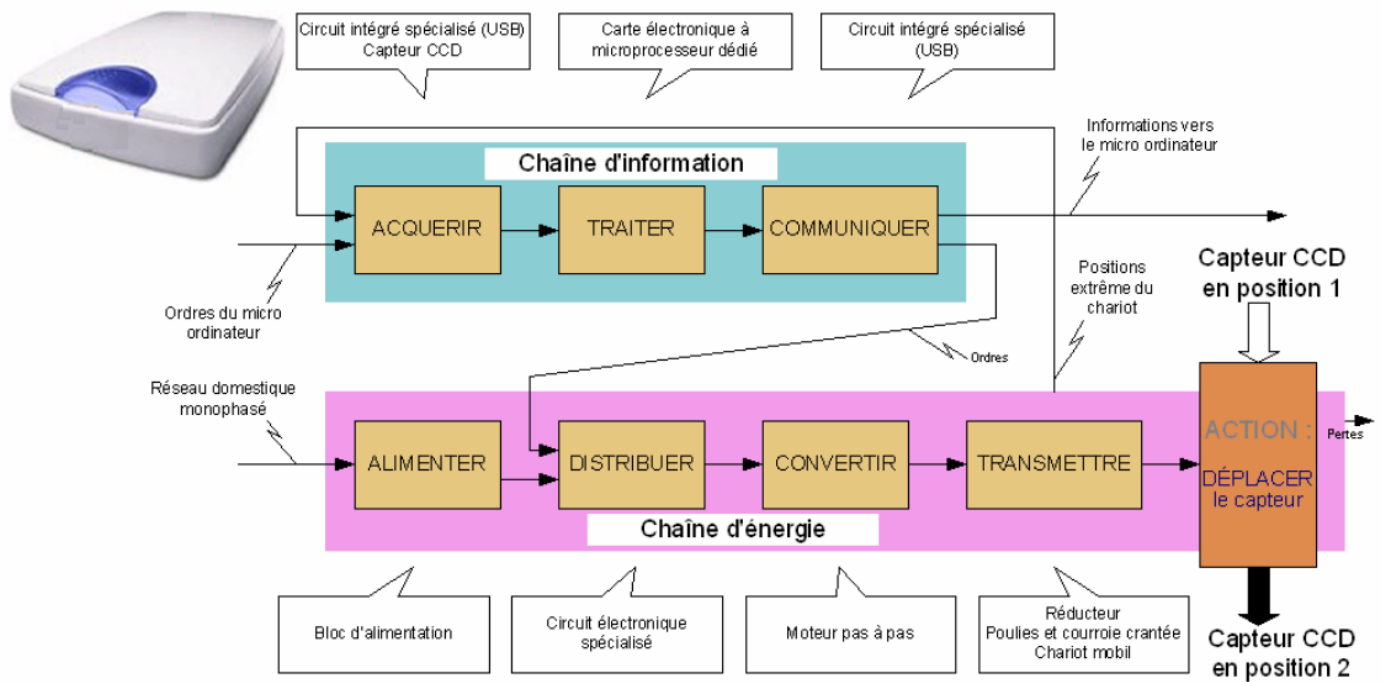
Circuit intégré spécialisé (USB)
Capteur CCD

Carte électronique à microprocesseur dédié

Circuit intégré spécialisé (USB)

Informations vers le micro ordinateur

Chaîne d'information

ACQUERIR

TRAITER

COMMUNIQUER

Capteur CCD en position 1

Ordres du micro ordinateur

Positions extrême du chariot

Ordres

Réseau domestique monophasé

ALIMENTER

DISTRIBUER

CONVERTIR

TRANSMETTRE

ACTION :

DÉPLACER le capteur

Pertes

Chaîne d'énergie

Bloc d'alimentation

Circuit électronique spécialisé

Moteur pas à pas

Réducteur
Poulies et courroie crantée
Chariot mobil

Capteur CCD en position 2